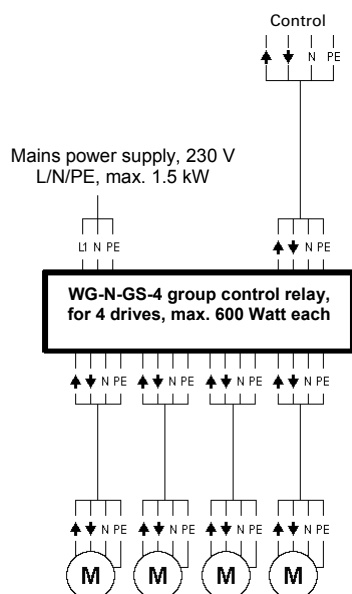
Control

↑ ↓ N PE

Mains power supply, 230 V
L/N/PE, max. 1.5 kW

L1 N PE

↑ ↓ N PE

WG-N-GS-4 group control relay, for 4 drives, max. 600 Watt each

↑ ↓ N PE ↑ ↓ N PE ↑ ↓ N PE ↑ ↓ N PE

↑ ↓ N PE ↑ ↓ N PE ↑ ↓ N PE ↑ ↓ N PE

M M M M